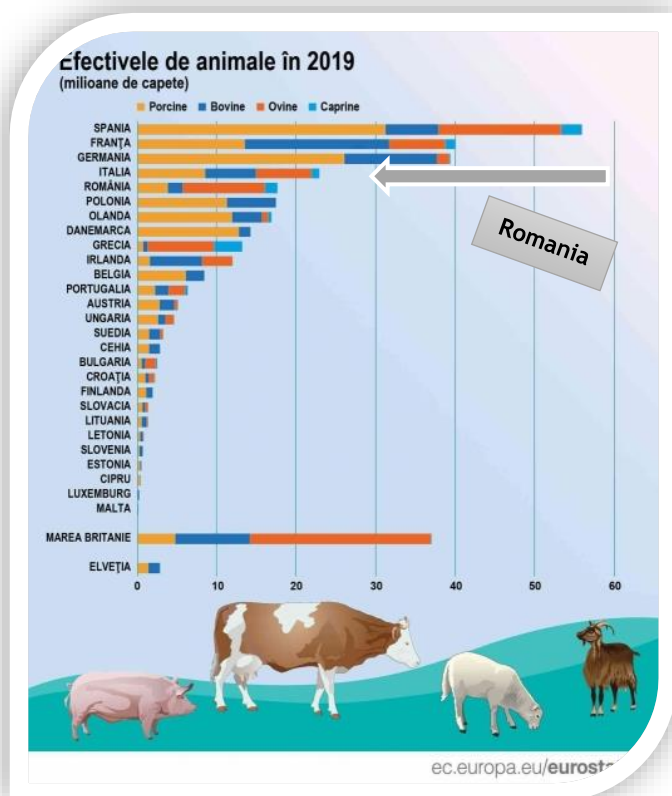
Efectivele de animale în 2019
(milioane de capete)

Porcine Bovine Ovine Caprine

SPANIA
FRANȚA
GERMANIA
ITALIA
ROMÂNIA
POLONIA
OLANDA
DANEMARCA
GRECIA
IRLANDA
BELGIA
PORTUGALIA
AUSTRIA
UNGARIA
SUEDIA
CEHIA
BULGARIA
CROAȚIA
FINLANDA
SLOVACIA
LITUANIA
LETONIA
SLOVENIA
ESTONIA
CIPRU
LUXEMBURG
MALTA

MAREA BRITANIE

ELVEȚIA

0 10 20 30 40 50 60

Romania

ec.europa.eu/eurost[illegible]